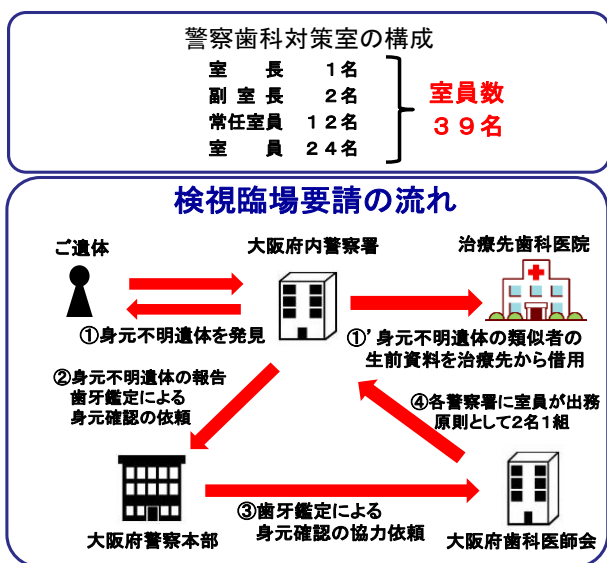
警察歯科対策室の構成

| | |
|---|---|
| 室　長 | 1名 |
| 副室長 | 2名 |
| 常任室員 | 12名 |
| 室　員 | 24名 |

室員数
39名

検視臨場要請の流れ

ご遺体

大阪府内警察署

治療先歯科医院

①身元不明遺体を発見

①'身元不明遺体の類似者の生前資料を治療先から借用

②身元不明遺体の報告
歯牙鑑定による
身元確認の依頼

④各警察署に室員が出務
原則として2名1組

③歯牙鑑定による
身元確認の協力依頼

大阪府警察本部

大阪府歯科医師会